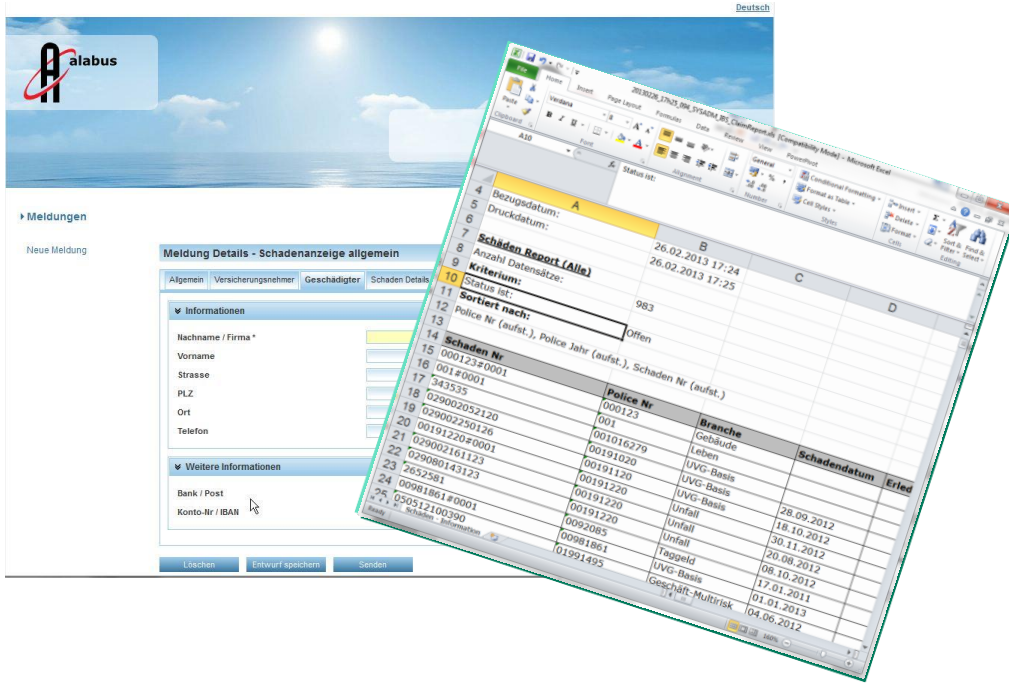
Deutsch

alabus

Meldungen

Neue Meldung

Meldung Details - Schadenanzeige allgemein

Allgemein | Versicherungsnehmer | Geschädigter | Schaden Details

Informationen

Nachname / Firma *
Vorname
Strasse
PLZ
Ort
Telefon

Weitere Informationen

Bank / Post
Konto-Nr / IBAN

Löschen | Entwurf speichern | Senden

20130226_17h25_098_SYSADM_IBS_ClaimReport.xls [Compatibility Mode] - Microsoft Excel

File | Home | Insert | Page Layout | Formulas | Data | Review | View | PowerPivot

Paste | Clipboard | Verdana | Font | Alignment | General | Number | Conditional Formatting | Format as Table | Cell Styles | Styles | Insert | Delete | Format | Cells | Sort & Filter | Find & Select | Editing

A10

Status ist:

| | A | B | C | D |
|---|---|---|---|---|
| 4 | Bezugsdatum: | | | |
| 5 | Druckdatum: | 26.02.2013 17:24 | | |
| 6 | | 26.02.2013 17:25 | | |
| 7 | Schäden Report (Alle) | | | |
| 8 | Anzahl Datensätze: | 983 | | |
| 9 | Kriterium: | | | |
| 10 | Status ist: | Offen | | |
| 11 | Sortiert nach: | | | |
| 12 | Police Nr (aufst.), Police Jahr (aufst.), Schaden Nr (aufst.) | | | |
| 13 | | | | |
| 14 | Schaden Nr | Police Nr | Branche | Schadendatum | Erled |
| 15 | 000123#0001 | 000123 | Gebäude | | |
| 16 | 001#0001 | 001 | Leben | | |
| 17 | 343535 | 001016279 | UVG-Basis | 28.09.2012 | |
| 18 | 029002052120 | 00191020 | UVG-Basis | 18.10.2012 | |
| 19 | 029002250126 | 00191120 | UVG-Basis | 30.11.2012 | |
| 20 | 00191220#0001 | 00191220 | Unfall | 20.08.2012 | |
| 21 | 029002161123 | 00191220 | Unfall | 08.10.2012 | |
| 22 | 029080143123 | 00191220 | Unfall | 17.01.2011 | |
| 23 | 2652581 | 0092085 | Taggeld | 01.01.2013 | |
| 24 | 00981861#0001 | 00981861 | UVG-Basis | 04.06.2012 | |
| 25 | 0505121003​90 | 01991495 | Geschäft-Multirisk | | |

Schäden - Information

Ready

160%